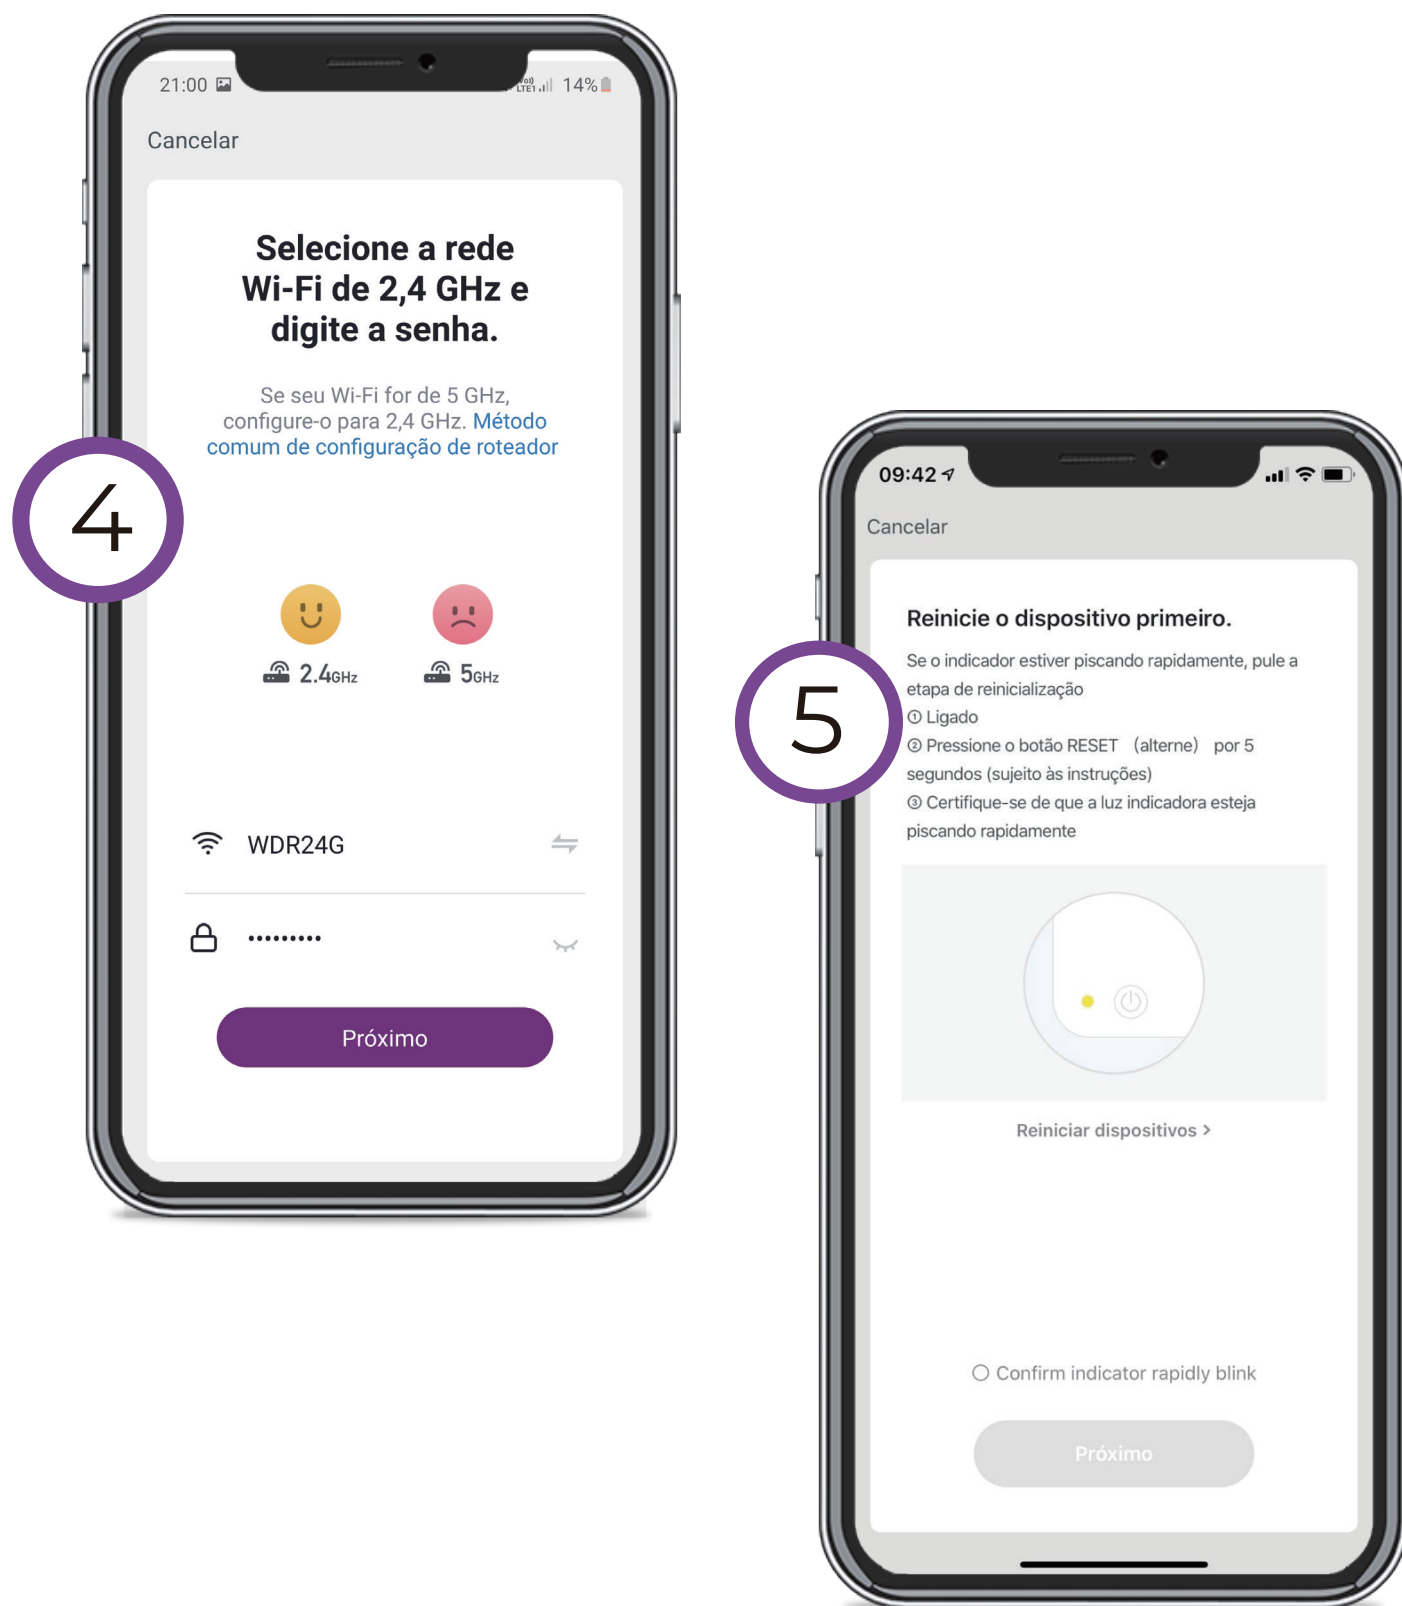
21:00 14%

Cancelar

Selecione a rede Wi-Fi de 2,4 GHz e digite a senha.

Se seu Wi-Fi for de 5 GHz, configure-o para 2,4 GHz. Método comum de configuração de roteador

4

2.4GHz 5GHz

WDR24G

•••••••••

Próximo

09:42

Cancelar

Reinicie o dispositivo primeiro.

Se o indicador estiver piscando rapidamente, pule a etapa de reinicialização
① Ligado
② Pressione o botão RESET (alterne) por 5 segundos (sujeito às instruções)
③ Certifique-se de que a luz indicadora esteja piscando rapidamente

5

Reiniciar dispositivos >

Confirm indicator rapidly blink

Próximo